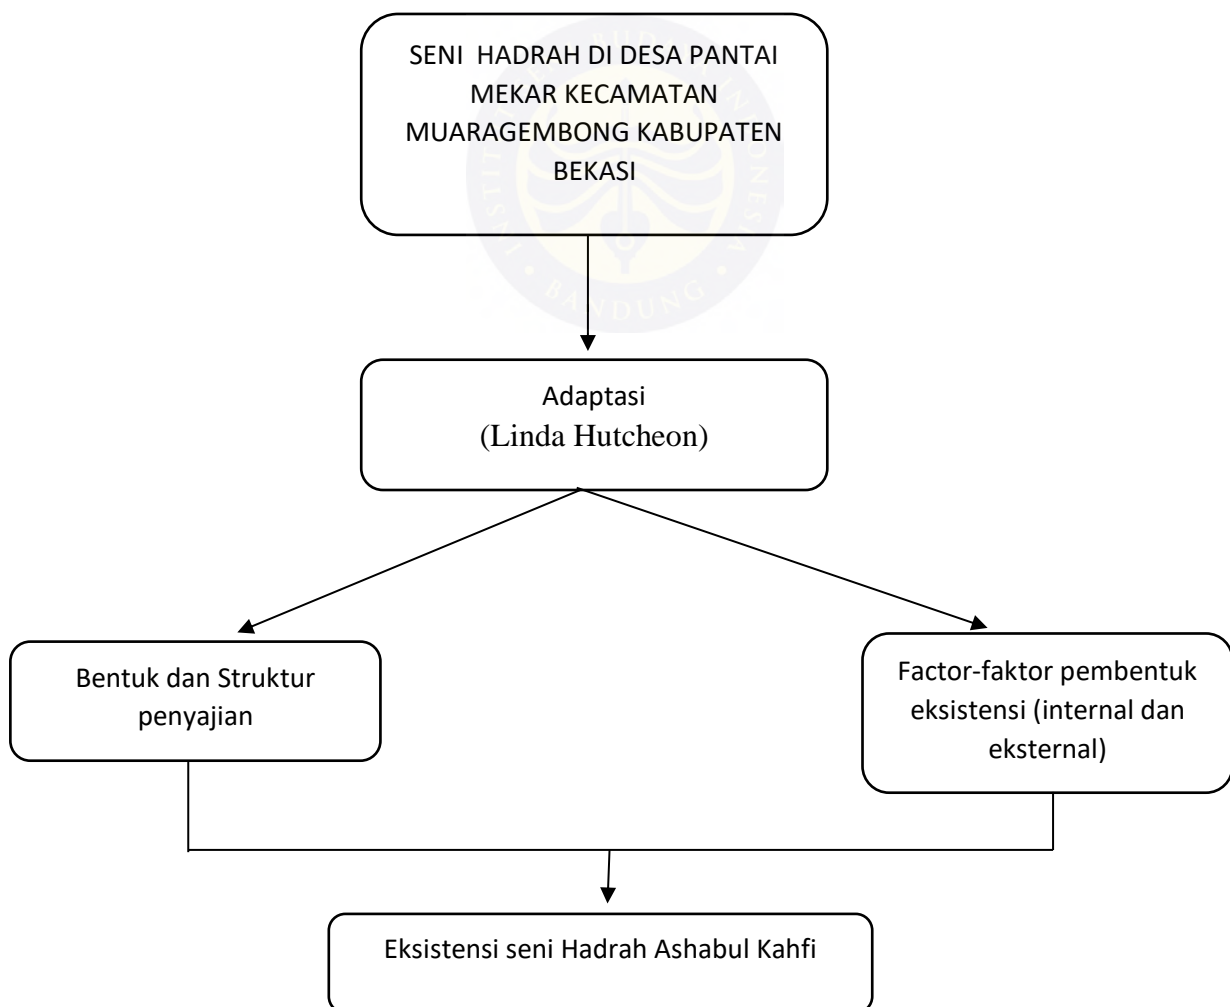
SENI HADRAH DI DESA PANTAI MEKAR KECAMATAN MUARAGEMBONG KABUPATEN BEKASI

Adaptasi
(Linda Hutcheon)

Bentuk dan Struktur penyajian

Factor-faktor pembentuk eksistensi (internal dan eksternal)

Eksistensi seni Hadrah Ashabul Kahfi

BANDUNG